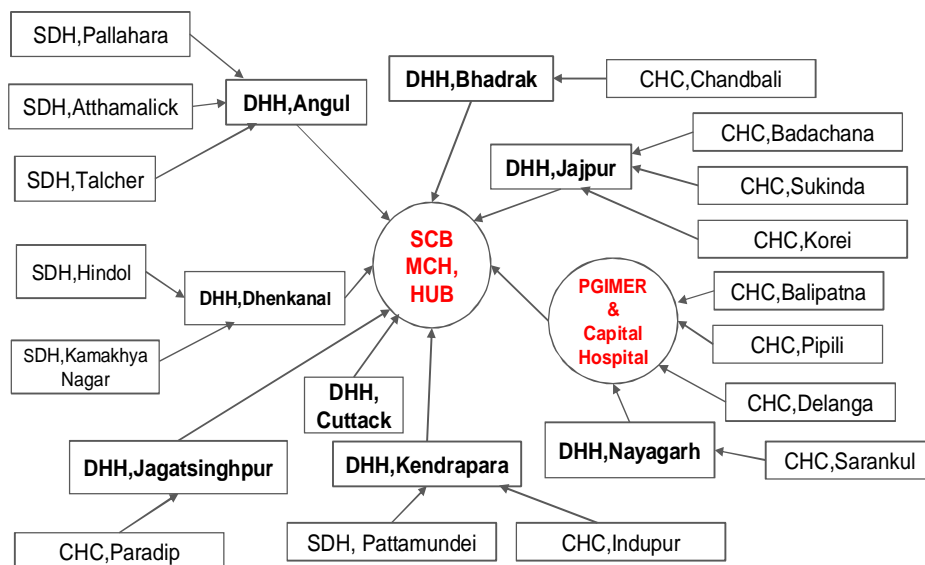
SDH,Pallahara

SDH,Atthamalick

DHH,Angul

SDH,Talcher

DHH,Bhadrak

CHC,Chandbali

CHC,Badachana

DHH,Jajpur

CHC,Sukinda

CHC,Korei

SCB MCH, HUB

SDH,Hindol

DHH,Dhenkanal

SDH,Kamakhya Nagar

PGIMER & Capital Hospital

CHC,Balipatna

CHC,Pipili

CHC,Delanga

DHH, Cuttack

DHH,Jagatsinghpur

DHH,Kendrapara

DHH,Nayagarh

CHC,Sarankul

CHC,Paradip

SDH, Pattamundei

CHC,Indupur